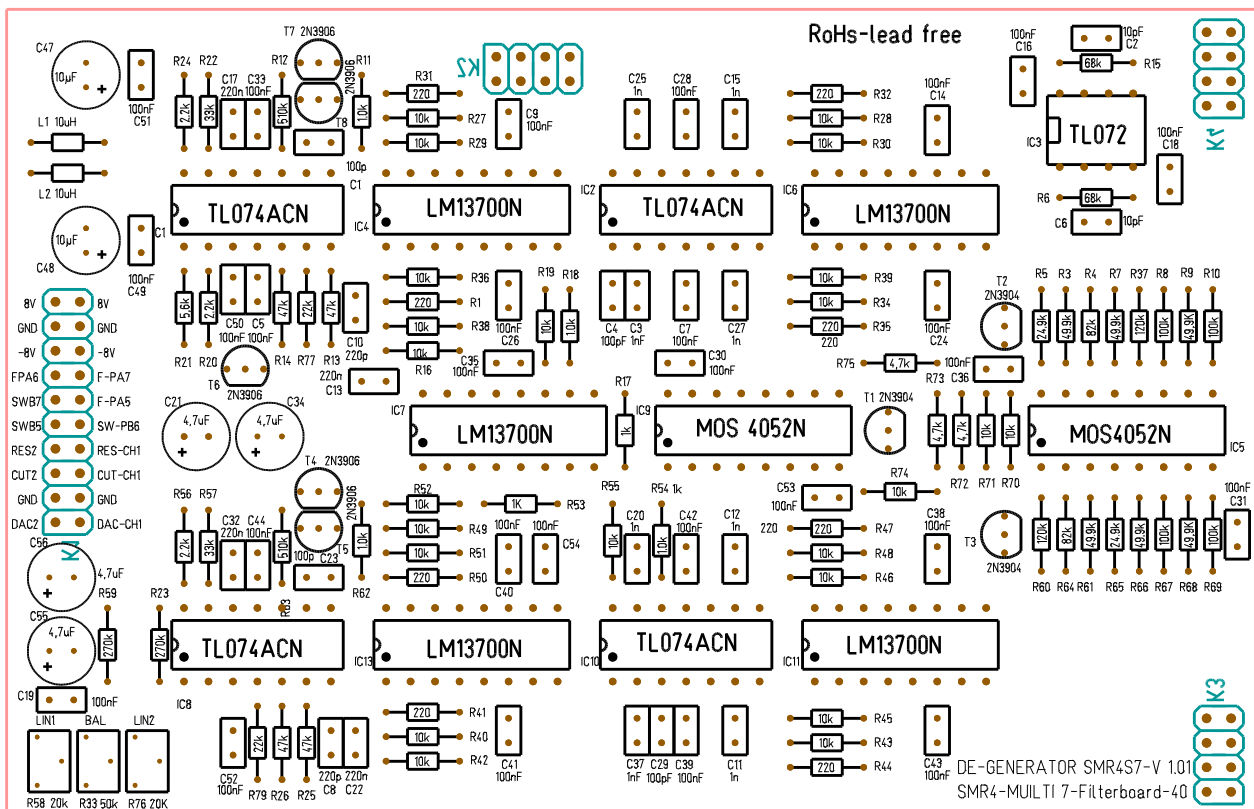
RoHs-lead free

C47 10uF 100nF C51
R24 R22 C17 C33 R12 T7 2N3906 R11 K2 R31 220 R27 10k R29 10k C9 100nF C25 1n C28 100nF C15 1n 220 R32 10k R28 10k R30 100nF C14 100nF C16 10pF C2 68k R15 K1
2.2k 33k 220n 100nF 510k 2N3906 10k T8
L1 10uH L2 10uH 100p C1
TL074ACN IC4 LM13700N IC2 TL074ACN IC6 LM13700N IC3 TL072 100nF C18 R6 68k C6 10pF
10uF C48 C1 100nF C49
8V 8V GND GND -8V -8V FPA6 F-PA7 SWB7 F-PA5 SWB5 SW-PB6 RES2 RES-CH1 CUT2 CUT-CH1 GND GND DAC2 DAC-CH1
5.6k 2.2k C50 C5 100nF 100nF 47k 22k 47k C10 220p R21 R20 R14 R77 R78 10k R36 220 R1 10k R38 10k R16 R13 220n C13 100nF C26 C35 100nF R19 R18 10k 10k C4 C3 100pF 1nF C7 100nF C27 1n C30 100nF 10k R39 10k R34 220 R35 220 100nF C24 T2 2N3904 R5 R3 R4 R7 R37 R8 R9 R10 24.9k 49.9k 82k 49.9k 120k 100k 49.9k 100k
T6 2N3906 R75 4,7k 100nF C36 R73
C21 4,7uF C34 4,7uF IC7 LM13700N R17 1k IC9 MOS 4052N T1 2N3904 4,7k 4,7k 10k 10k MOS4052N IC5
R72 R71 R70
T4 2N3906 R56 R57 C32 C44 220n 100nF 2.2k 33k 510k 2N3906 10k T5 100p C23 R63 R62 R52 10k 10k R49 10k R51 220 R50 1K R53 100nF 100nF C40 C54 R55 R54 1k C20 1n 10k 10k C42 100nF C12 1n C53 100nF R74 10k 220 R47 10k R48 10k R46 C38 100nF T3 2N3904 120k 82k 24.9k 49.9k 100k 49.9k 100k 100nF C31 R60 R64 R61 R65 R66 R67 R68 R69
C56 4,7uF K4 C55 4,7uF R59 270k R23 270k
TL074ACN IC13 LM13700N IC10 TL074ACN IC11 LM13700N
C19 100nF IC8 K3
LIN1 BAL LIN2 C52 100nF 22k 47k 47k R79 R26 R25 C8 C22 220p 220n 220 R41 10k R40 10k R42 C41 100nF C37 C29 C39 1nF 100pF 100nF C11 1n 10k R45 10k R43 220 R44 C43 100nF
R58 20k R33 50k R76 20K
DE-GENERATOR SMR4S7-V 1.01
SMR4-MUILTI 7-Filterboard-40